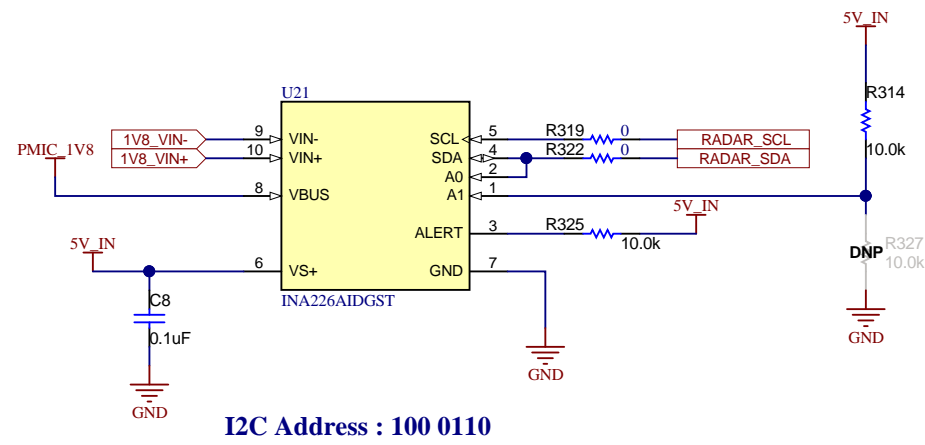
5V_IN

U21

R314

PMIC_1V8

1V8_VIN-

1V8_VIN+

9 VIN-

10 VIN+

8 VBUS

SCL 5

SDA 4

A0 2

A1 1

R319 0

R322 0

RADAR_SCL

RADAR_SDA

10.0k

5V_IN

ALERT 3

R325

10.0k

R327

DNP

10.0k

5V_IN

6 VS+

GND 7

INA226AIDGST

C8

0.1uF

GND

GND

GND

I2C Address : 100 0110